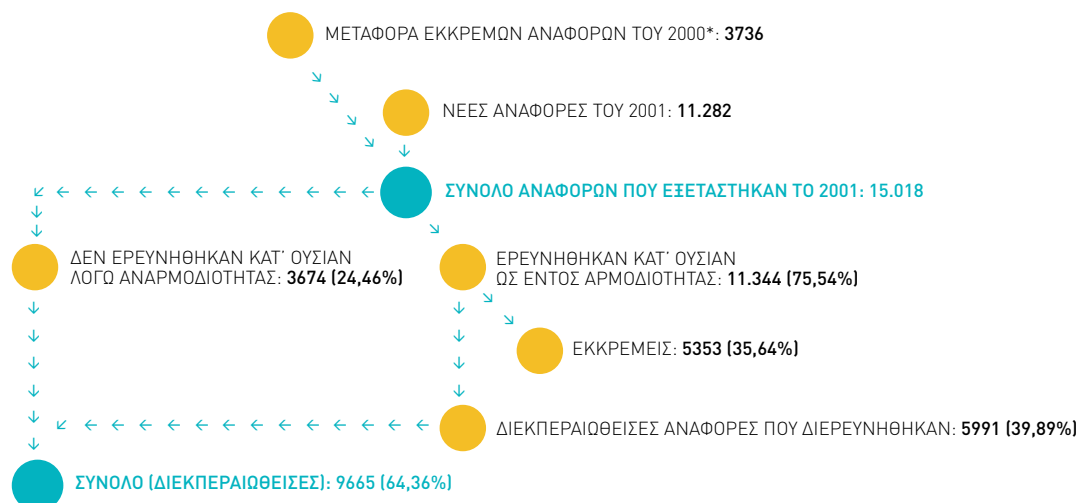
ΜΕΤΑΦΟΡΑ ΕΚΚΡΕΜΩΝ ΑΝΑΦΟΡΩΝ ΤΟΥ 2000*: 3736

ΝΕΕΣ ΑΝΑΦΟΡΕΣ ΤΟΥ 2001: 11.282

ΣΥΝΟΛΟ ΑΝΑΦΟΡΩΝ ΠΟΥ ΕΞΕΤΑΣΤΗΚΑΝ ΤΟ 2001: 15.018

ΔΕΝ ΕΡΕΥΝΗΘΗΚΑΝ ΚΑΤ΄ ΟΥΣΙΑΝ ΛΟΓΩ ΑΝΑΡΜΟΔΙΟΤΗΤΑΣ: 3674 (24,46%)

ΕΡΕΥΝΗΘΗΚΑΝ ΚΑΤ΄ ΟΥΣΙΑΝ ΩΣ ΕΝΤΟΣ ΑΡΜΟΔΙΟΤΗΤΑΣ: 11.344 (75,54%)

ΕΚΚΡΕΜΕΙΣ: 5353 (35,64%)

ΔΙΕΚΠΕΡΑΙΩΘΕΙΣΕΣ ΑΝΑΦΟΡΕΣ ΠΟΥ ΔΙΕΡΕΥΝΗΘΗΚΑΝ: 5991 (39,89%)

ΣΥΝΟΛΟ (ΔΙΕΚΠΕΡΑΙΩΘΕΙΣΕΣ): 9665 (64,36%)